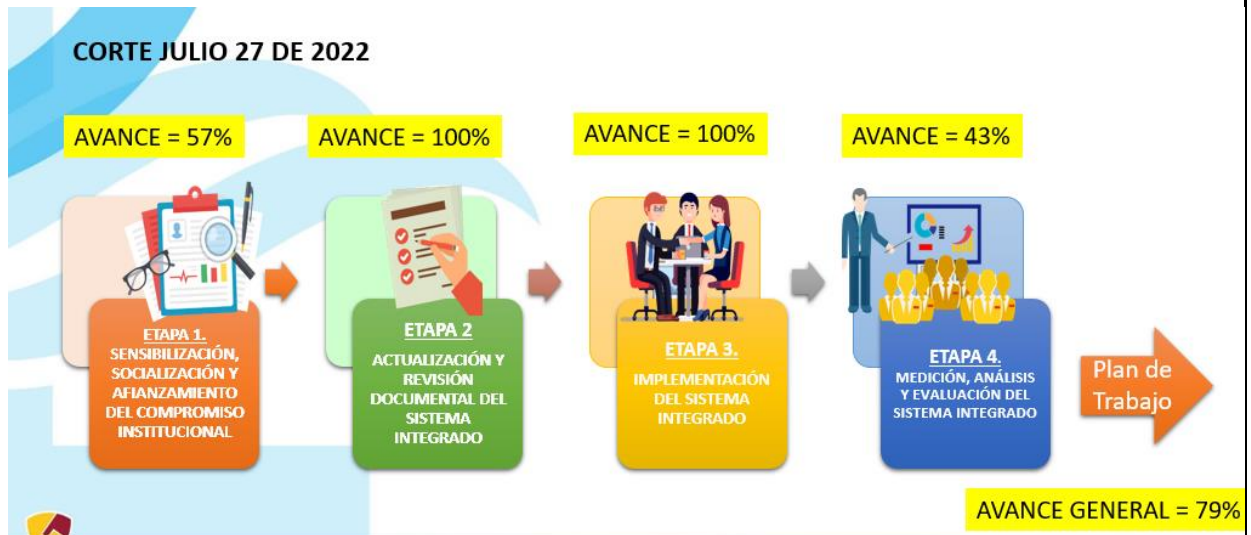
CORTE JULIO 27 DE 2022

AVANCE = 57%

AVANCE = 100%

AVANCE = 100%

AVANCE = 43%

ETAPA 1.
SENSIBILIZACIÓN, SOCIALIZACIÓN Y AFIANZAMIENTO DEL COMPROMISO INSTITUCIONAL

ETAPA 2
ACTUALIZACIÓN Y REVISIÓN DOCUMENTAL DEL SISTEMA INTEGRADO

ETAPA 3.
IMPLEMENTACIÓN DEL SISTEMA INTEGRADO

ETAPA 4.
MEDICIÓN, ANÁLISIS Y EVALUACIÓN DEL SISTEMA INTEGRADO

Plan de Trabajo

AVANCE GENERAL = 79%